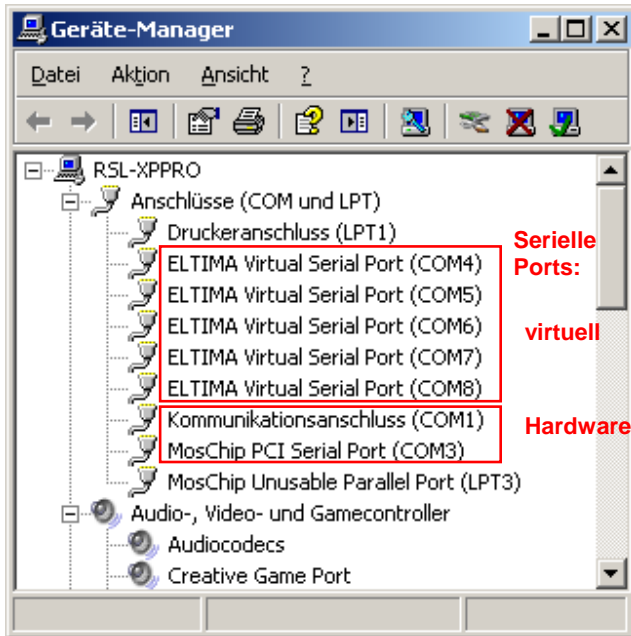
Geräte-Manager

Datei Aktion Ansicht ?

RSL-XPPRO
Anschlüsse (COM und LPT)
Druckeranschluss (LPT1)
ELTIMA Virtual Serial Port (COM4)
ELTIMA Virtual Serial Port (COM5)
ELTIMA Virtual Serial Port (COM6)
ELTIMA Virtual Serial Port (COM7)
ELTIMA Virtual Serial Port (COM8)
Kommunikationsanschluss (COM1)
MosChip PCI Serial Port (COM3)
MosChip Unusable Parallel Port (LPT3)
Audio-, Video- und Gamecontroller
Audiocodecs
Creative Game Port

Serielle Ports:

virtuell

Hardware